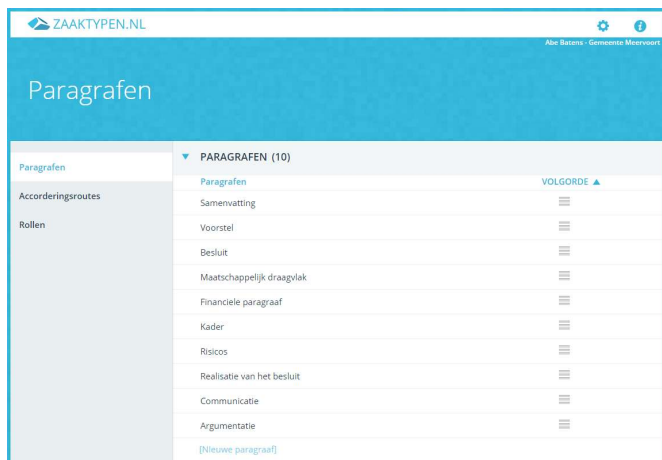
ZAAKTYPEN.NL

Abe Batens - Gemeente Meervoort

Paragrafen

Paragrafen
Accorderingsroutes
Rollen

▼ PARAGRAFEN (10)

| Paragrafen | VOLGORDE ▲ |
|---|---|
| Samenvatting | |
| Voorstel | |
| Besluit | |
| Maatschappelijk draagvlak | |
| Financiele paragraaf | |
| Kader | |
| Risicos | |
| Realisatie van het besluit | |
| Communicatie | |
| Argumentatie | |

[Nieuwe paragraaf]